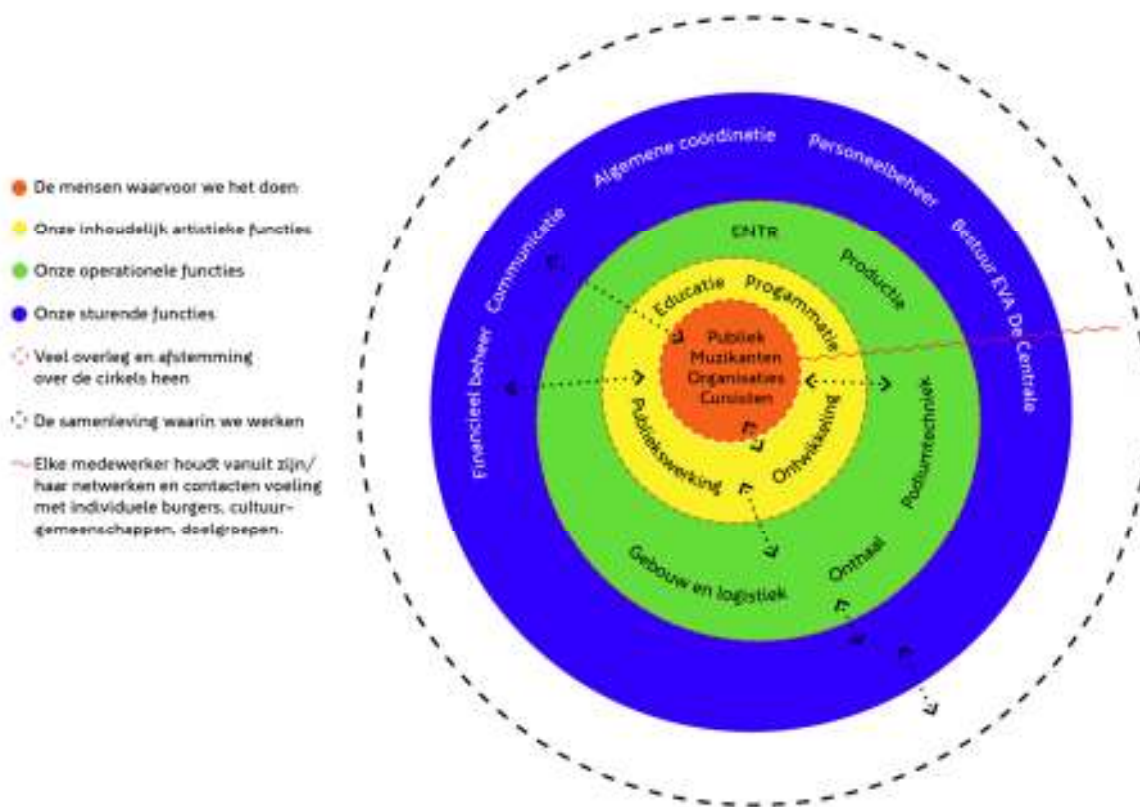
De mensen waarvoor we het doen

Onze inhoudelijk artistieke functies

Onze operationele functies

Onze sturende functies

Veel overleg en afstemming over de cirkels heen

De samenleving waarin we werken

Elke medewerker houdt vanuit zijn/haar netwerken en contacten voeling met individuele burgers, cultuurgemeenschappen, doelgroepen.

Algemene coördinatie

Personeelbeheer

Bestuur EVA De Centrale

Communicatie

Financieel beheer

CNTR

Productie

Podiumtechniek

Onthaal

Gebouw en logistiek

Educatie

Progammatie

Publiekswerking

Ontwikkeling

Publiek
Muzikanten
Organisaties
Curisten